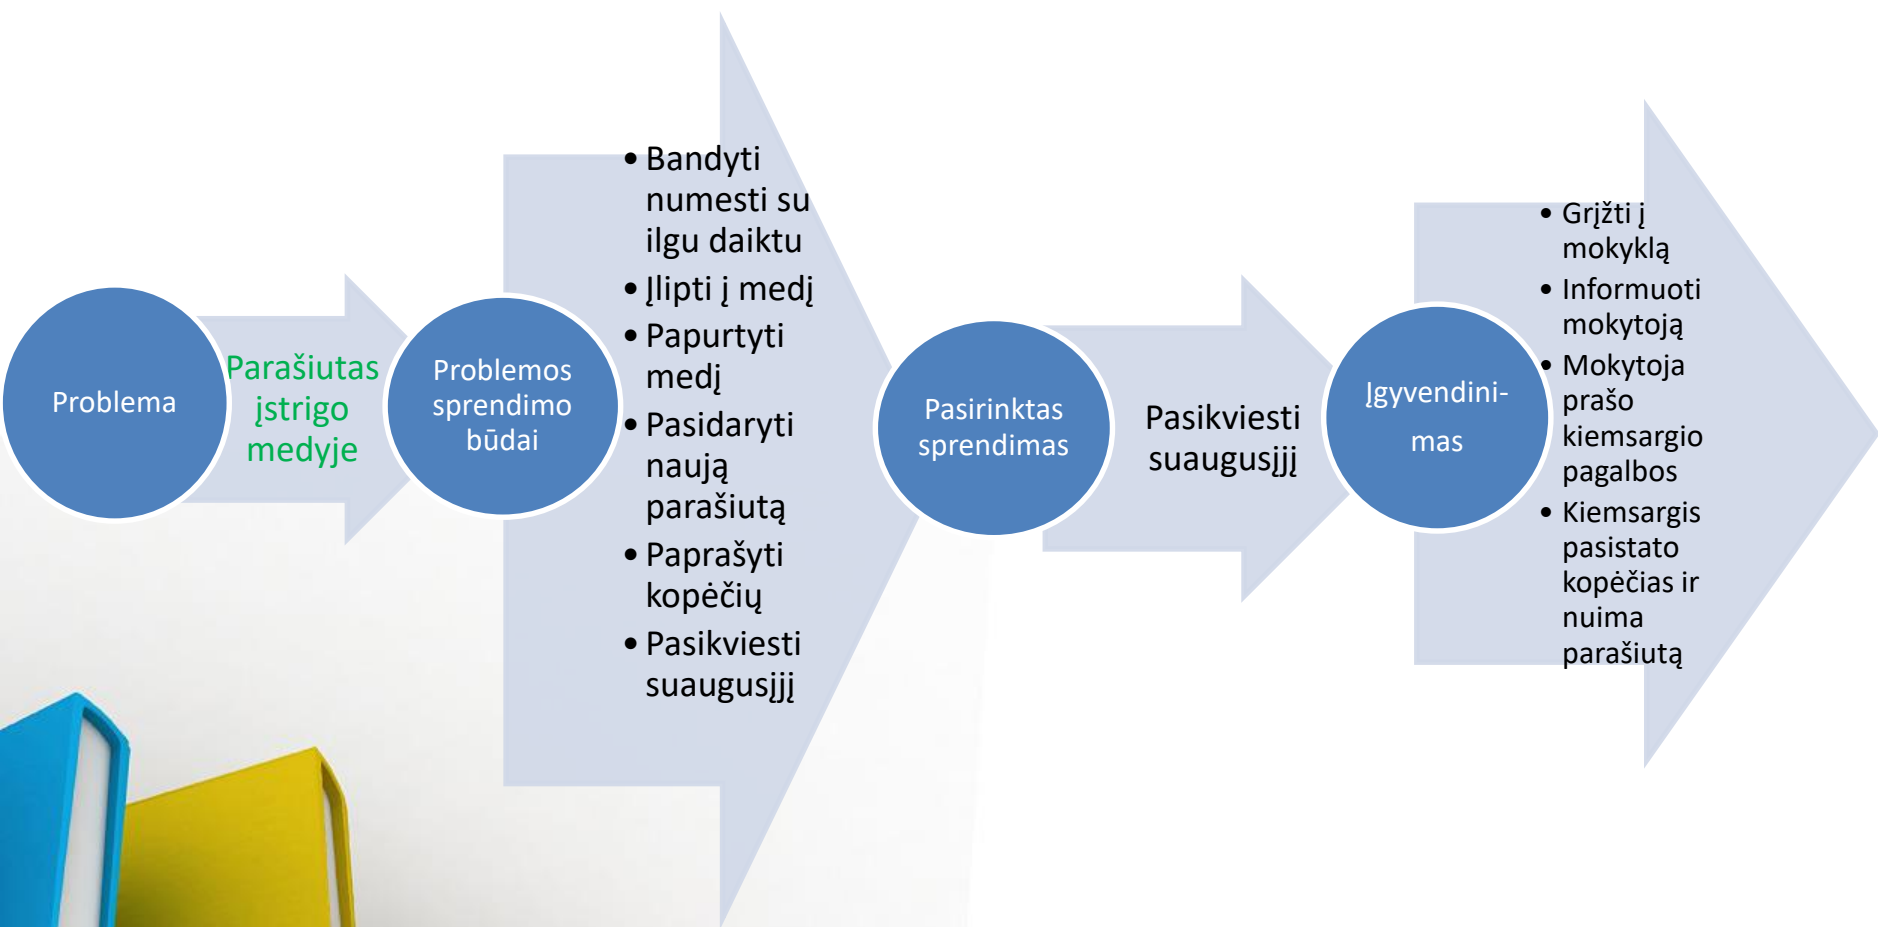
Problema

Parašiutas įstrigo medyje

Problemos sprendimo būdai

- Bandyti numesti su ilgu daiktu
- Įlipti į medį
- Papurtyti medį
- Pasidaryti naują parašiutą
- Paprašyti kopėčių
- Pasikviesti suaugusįjį

Pasirinktas sprendimas

Pasikviesti suaugusįjį

Įgyvendini-mas

- Grįžti į mokyklą
- Informuoti mokytoją
- Mokytoja prašo kiemsargio pagalbos
- Kiemsargis pasistato kopėčias ir nuima parašiutą